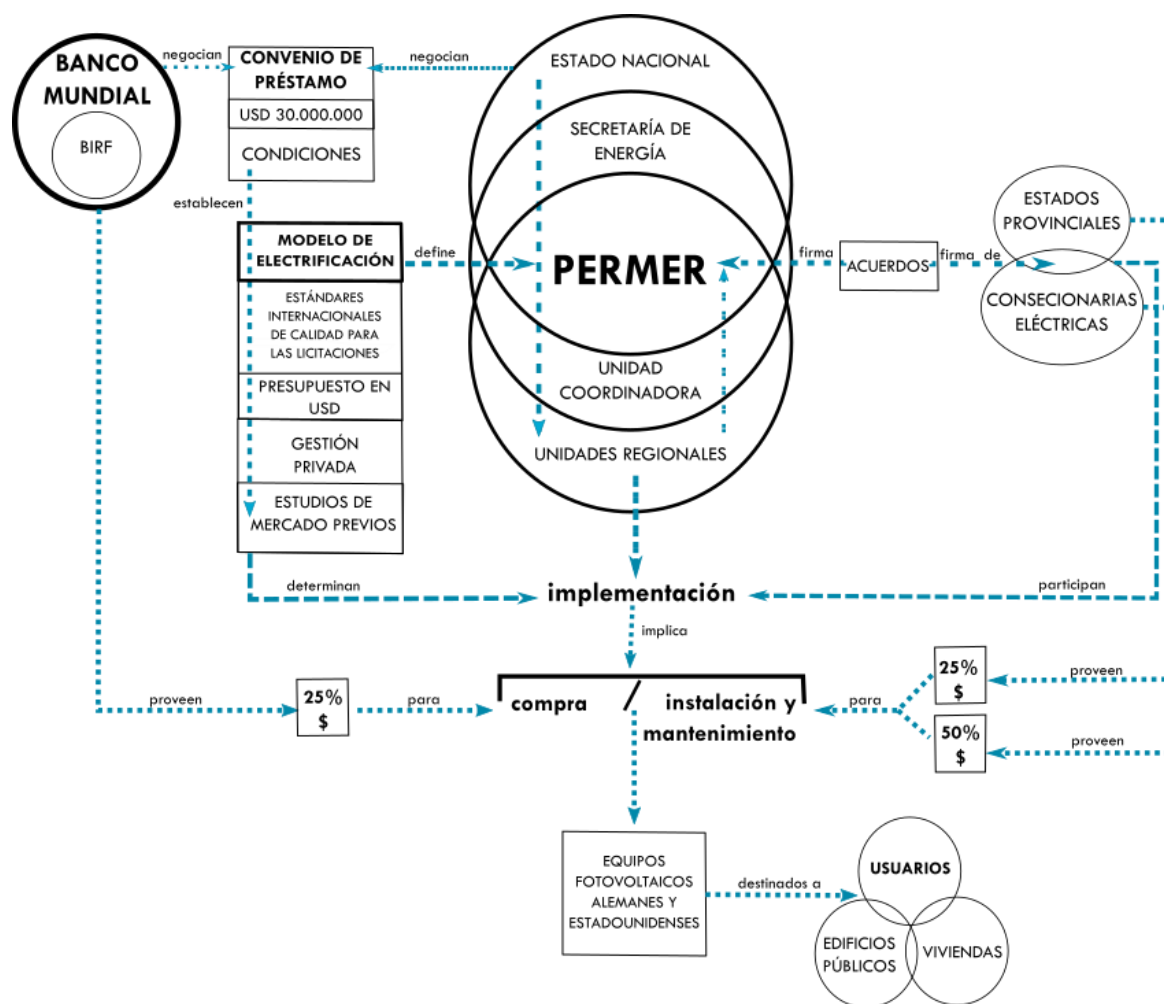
BANCO MUNDIAL

BIRF

negocian

CONVENIO DE PRÉSTAMO

USD 30.000.000

CONDICIONES

negocian

ESTADO NACIONAL

SECRETARÍA DE ENERGÍA

PERMER

UNIDAD COORDINADORA

UNIDADES REGIONALES

establecen

MODELO DE ELECTRIFICACIÓN

define

ESTÁNDARES INTERNACIONALES DE CALIDAD PARA LAS LICITACIONES

PRESUPUESTO EN USD

GESTIÓN PRIVADA

ESTUDIOS DE MERCADO PREVIOS

firma

ACUERDOS

firma de

ESTADOS PROVINCIALES

CONSECIONARIAS ELÉCTRICAS

determinan

implementación

participan

implica

proveen

25% $

para

compra / instalación y mantenimiento

para

25% $

proveen

50% $

proveen

EQUIPOS FOTOVOLTAICOS ALEMANES Y ESTADOUNIDENSES

destinados a

USUARIOS

EDIFICIOS PÚBLICOS

VIVIENDAS